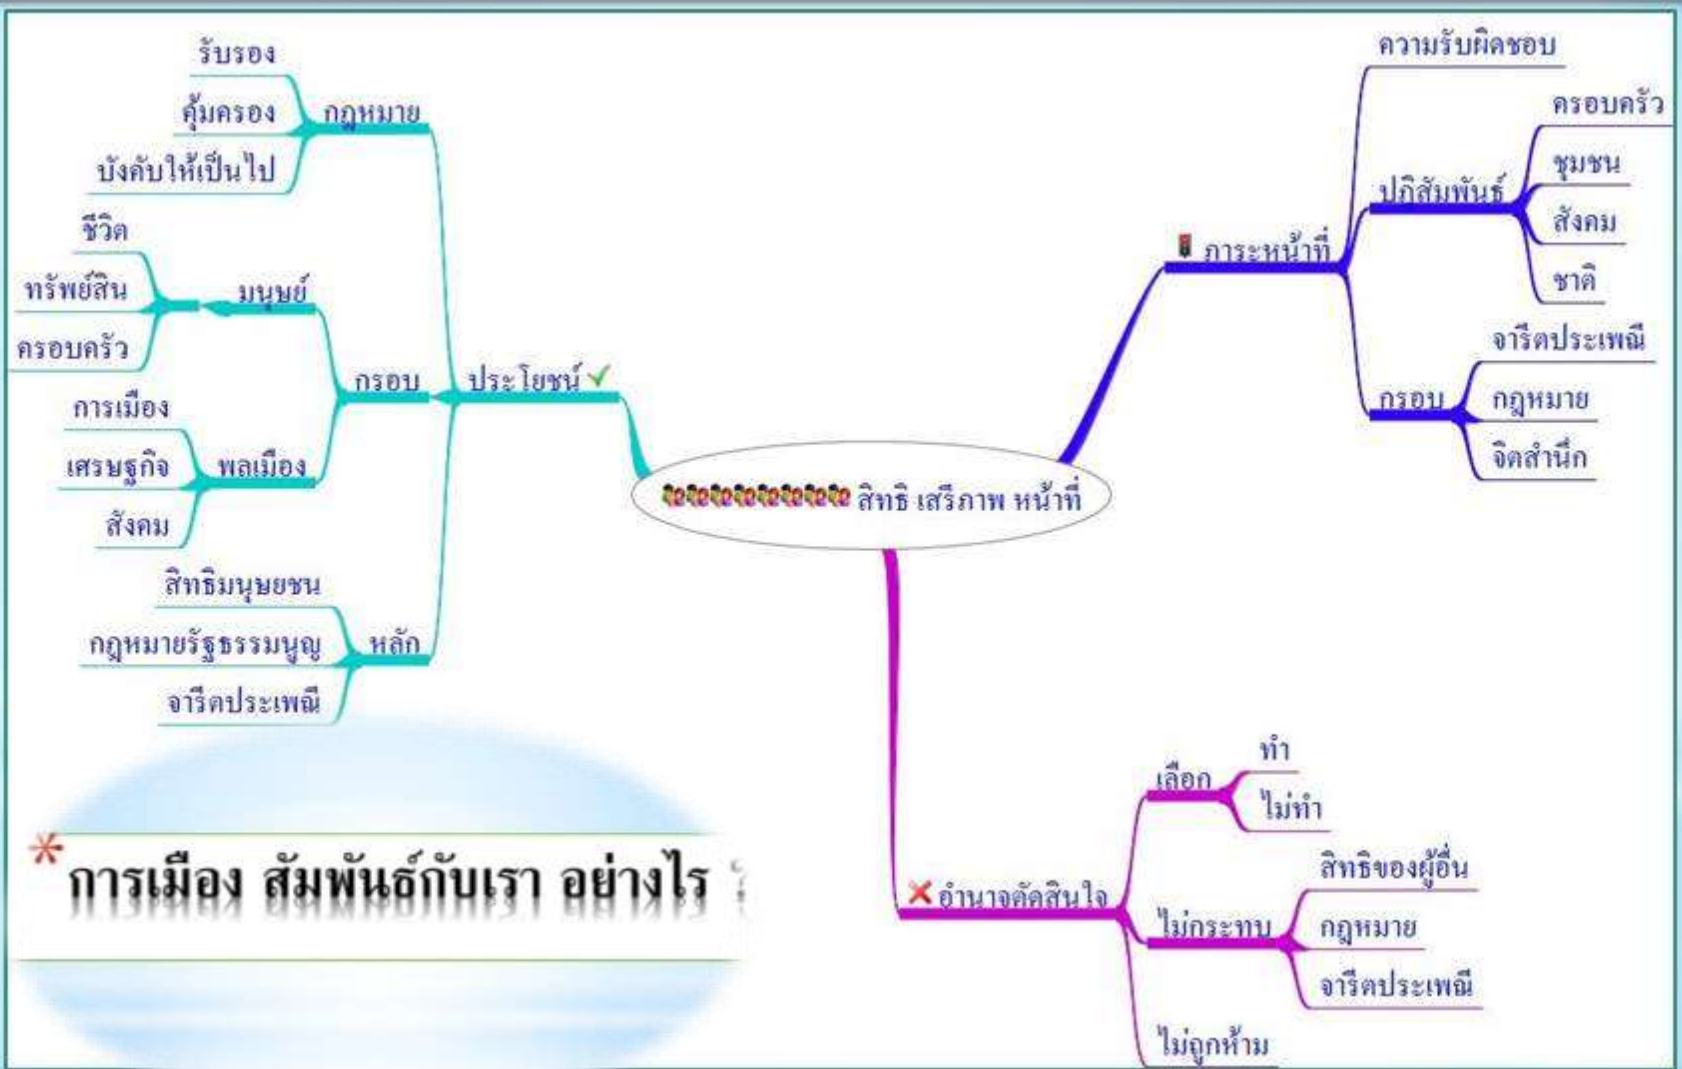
สิทธิ เสรีภาพ หน้าที่

ประโยชน์
กฎหมาย
รับรอง
คุ้มครอง
บังคับให้เป็นไป
กรอบ
มนุษย์
ชีวิต
ทรัพย์สิน
ครอบครัว
พลเมือง
การเมือง
เศรษฐกิจ
สังคม
หลัก
สิทธิมนุษยชน
กฎหมายรัฐธรรมนูญ
จารีตประเพณี

ภาระหน้าที่
ความรับผิดชอบ
ปฏิสัมพันธ์
ครอบครัว
ชุมชน
สังคม
ชาติ
กรอบ
จารีตประเพณี
กฎหมาย
จิตสำนึก

อำนาจตัดสินใจ
เลือก
ทำ
ไม่ทำ
ไม่กระทบ
สิทธิของผู้อื่น
กฎหมาย
จารีตประเพณี
ไม่ถูกห้าม

*การเมือง สัมพันธ์กับเรา อย่างไร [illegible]